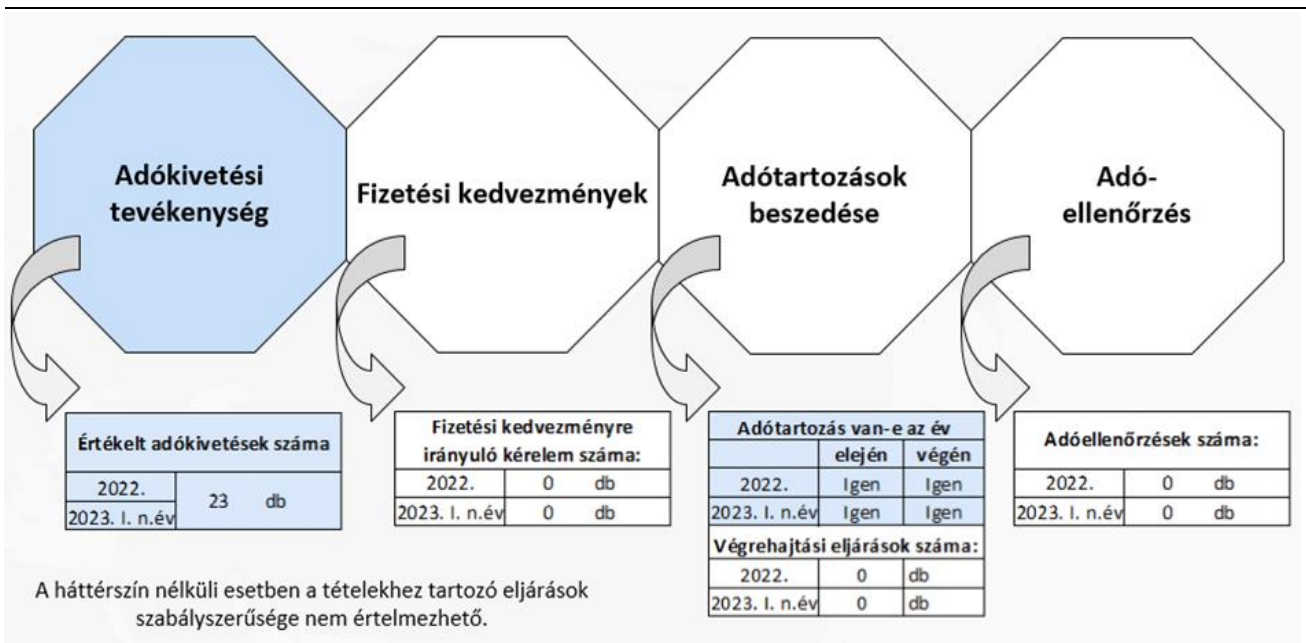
Adókivetési tevékenység

Fizetési kedvezmények

Adótartozások beszedése

Adó-ellenőrzés

| Értékelt adókivetések száma | | |
|---|---|---|
| 2022. | 23 | db |
| 2023. I. n.év | | |

| Fizetési kedvezményre irányuló kérelem száma: | | |
|---|---|---|
| 2022. | 0 | db |
| 2023. I. n.év | 0 | db |

| Adótartozás van-e az év | | |
|---|---|---|
| | elején | végén |
| 2022. | Igen | Igen |
| 2023. I. n.év | Igen | Igen |

| Végrehajtási eljárások száma: | | |
|---|---|---|
| 2022. | 0 | db |
| 2023. I. n.év | 0 | db |

| Adóellenőrzések száma: | | |
|---|---|---|
| 2022. | 0 | db |
| 2023. I. n.év | 0 | db |

A háttérszín nélküli esetben a tételekhez tartozó eljárások szabályszerűsége nem értelmezhető.